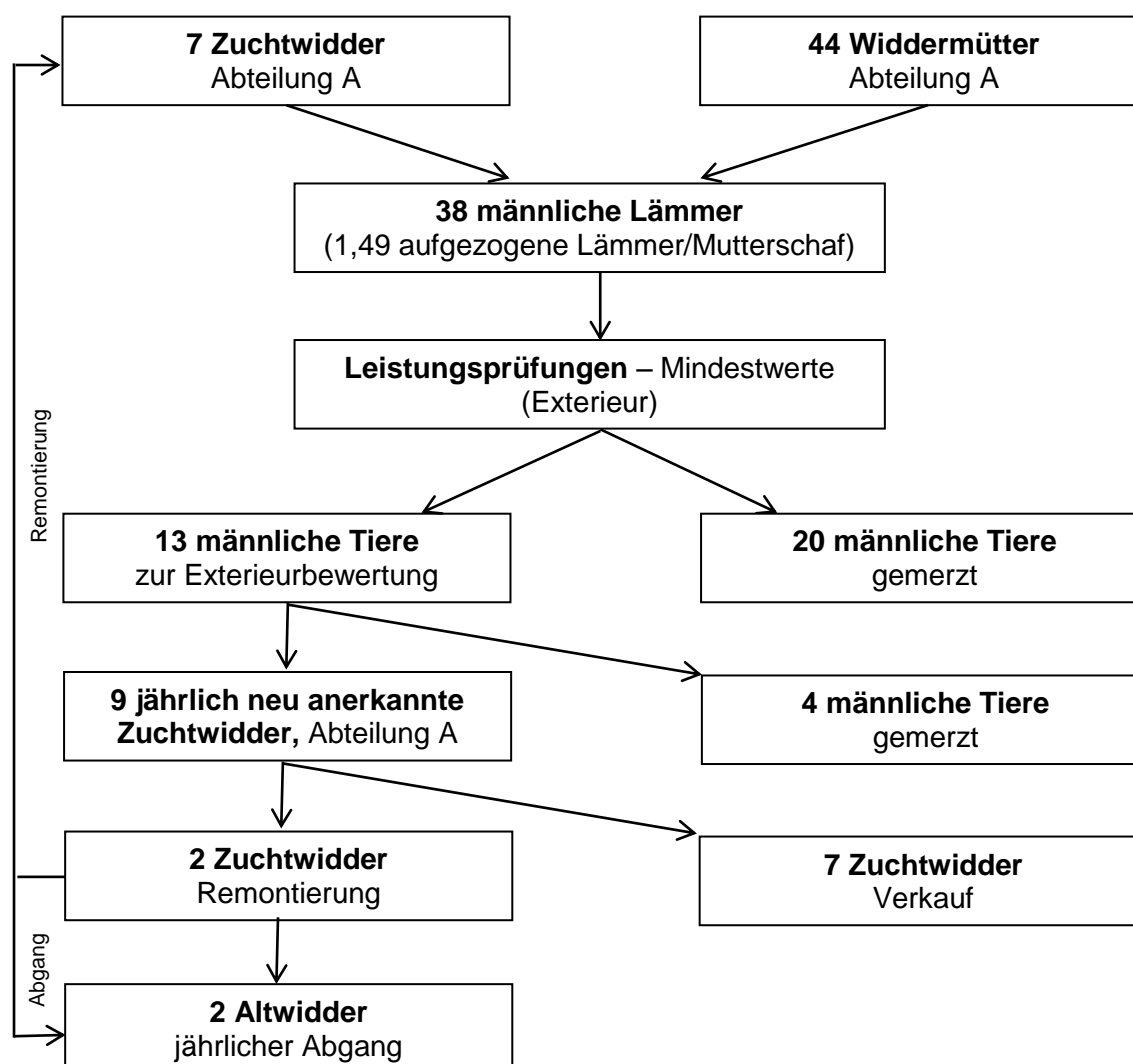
**7 Zuchtwidder**
Abteilung A

**44 Widdermütter**
Abteilung A

**38 männliche Lämmer**
(1,49 aufgezogene Lämmer/Mutterschaf)

**Leistungsprüfungen** – Mindestwerte
(Exterieur)

**13 männliche Tiere**
zur Exterieurbewertung

**20 männliche Tiere**
gemerzt

**9 jährlich neu anerkannte Zuchtwidder,** Abteilung A

**4 männliche Tiere**
gemerzt

**2 Zuchtwidder**
Remontierung

**7 Zuchtwidder**
Verkauf

**2 Altwidder**
jährlicher Abgang

Remontierung

Abgang